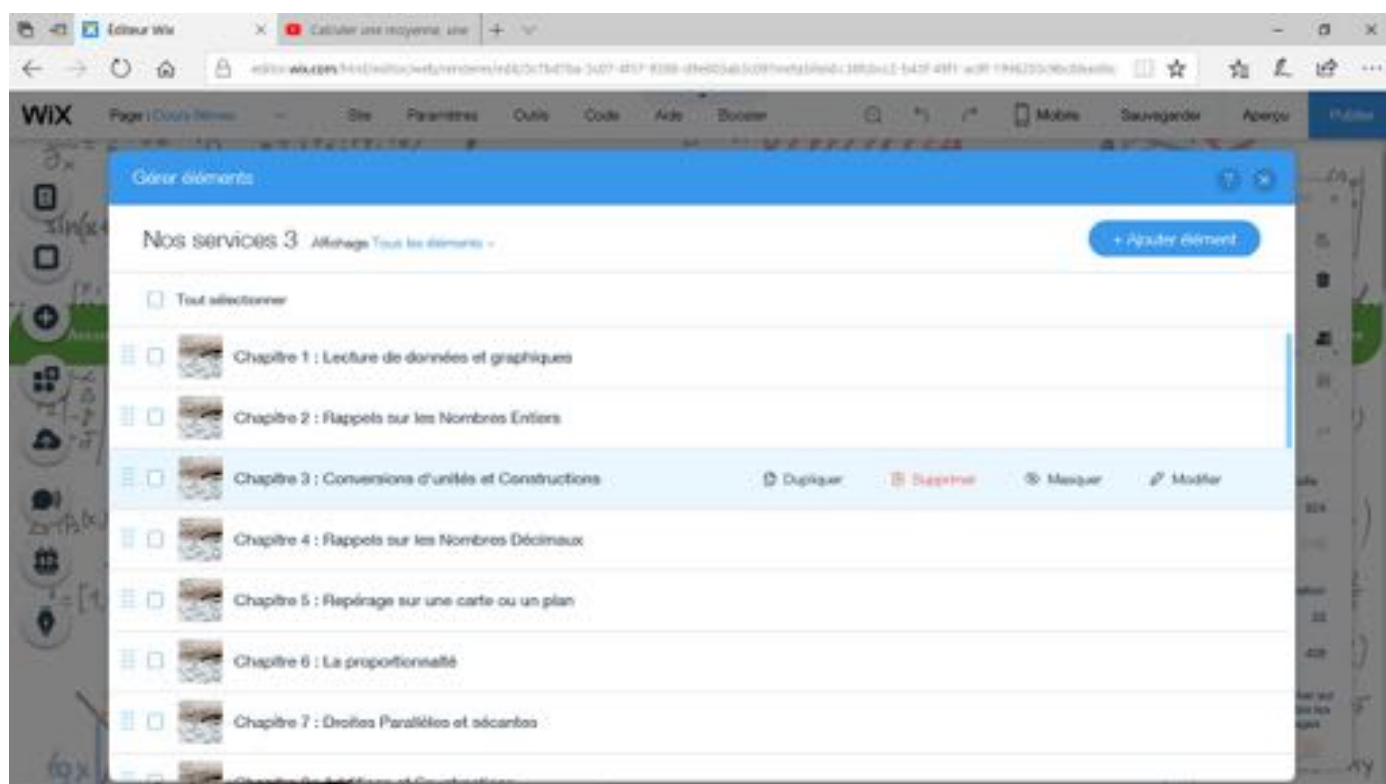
Éditeur Wix

Calculer une moyenne, une

editor.wix.com

WiX Page : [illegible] Site Paramètres Outils Code Aide Booster Mobile Sauvegarder Aperçu Publier

Gérer éléments

Nos services 3 Affichage Tous les éléments

+ Ajouter élément

Tout sélectionner

Chapitre 1 : Lecture de données et graphiques

Chapitre 2 : Rappels sur les Nombres Entiers

Chapitre 3 : Conversions d'unités et Constructions Dupliquer Supprimer Masquer Modifier

Chapitre 4 : Rappels sur les Nombres Décimaux

Chapitre 5 : Repérage sur une carte ou un plan

Chapitre 6 : La proportionnalité

Chapitre 7 : Droites Parallèles et sécantes

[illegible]